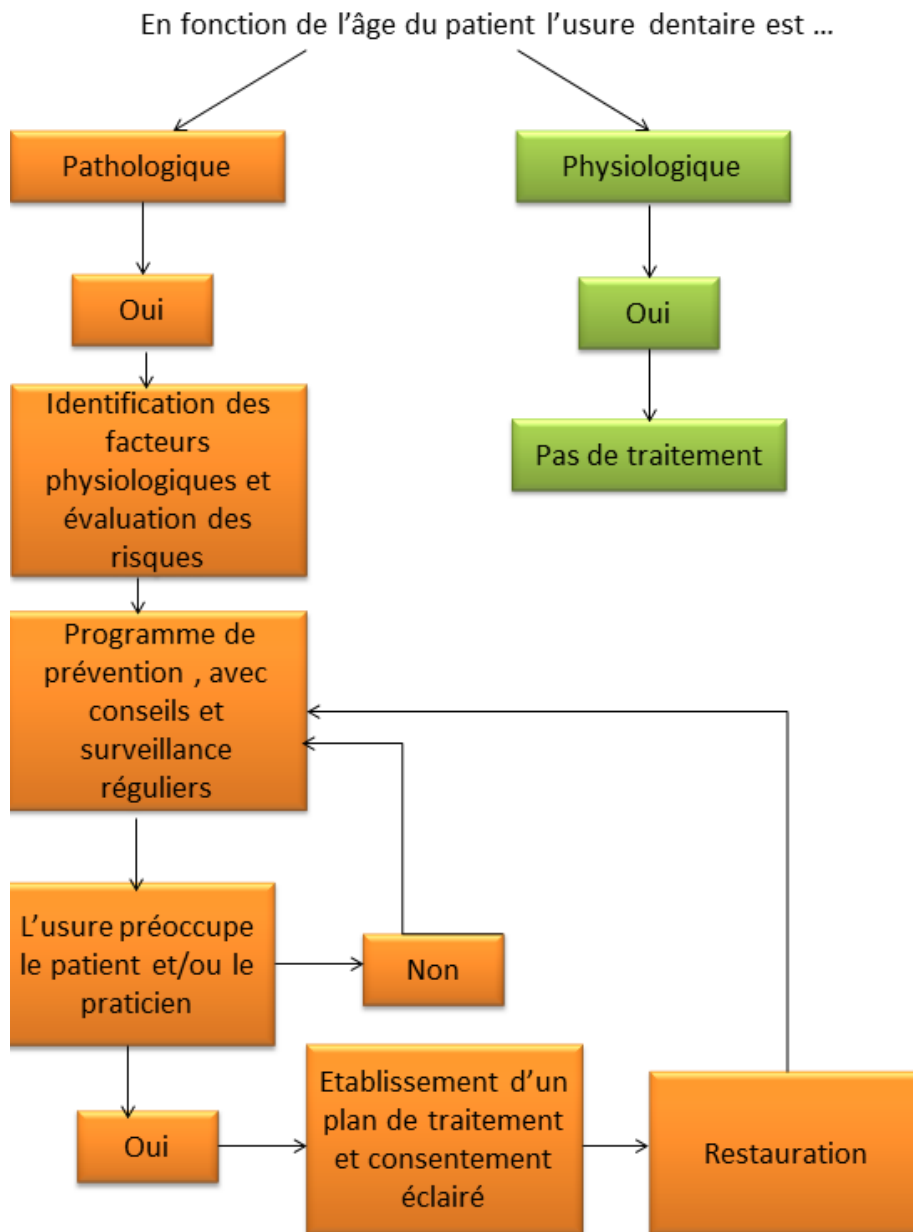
En fonction de l'âge du patient l'usure dentaire est …

Pathologique

Physiologique

Oui

Oui

Identification des facteurs physiologiques et évaluation des risques

Pas de traitement

Programme de prévention , avec conseils et surveillance réguliers

L'usure préoccupe le patient et/ou le praticien

Non

Oui

Etablissement d'un plan de traitement et consentement éclairé

Restauration